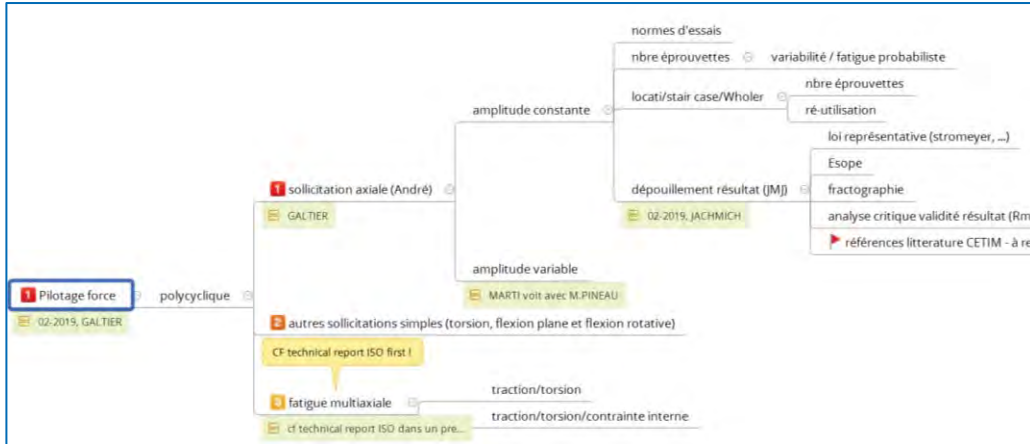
1 Pilotage force
02-2019, GALTIER
polycyclique
1 sollicitation axiale (André)
GALTIER
amplitude constante
normes d'essais
nbre éprouvettes
variabilité / fatigue probabiliste
locati/stair case/Wholer
nbre éprouvettes
ré-utilisation
dépouillement résultat (JMJ)
02-2019, JACHMICH
loi représentative (stromeyer, ...)
Esope
fractographie
analyse critique validité résultat (Rm
références litterature CETIM - à re
amplitude variable
MARTI voit avec M.PINEAU
2 autres sollicitations simples (torsion, flexion plane et flexion rotative)
CF technical report ISO first !
3 fatigue multiaxiale
cf technical report ISO dans un pre...
traction/torsion
traction/torsion/contrainte interne